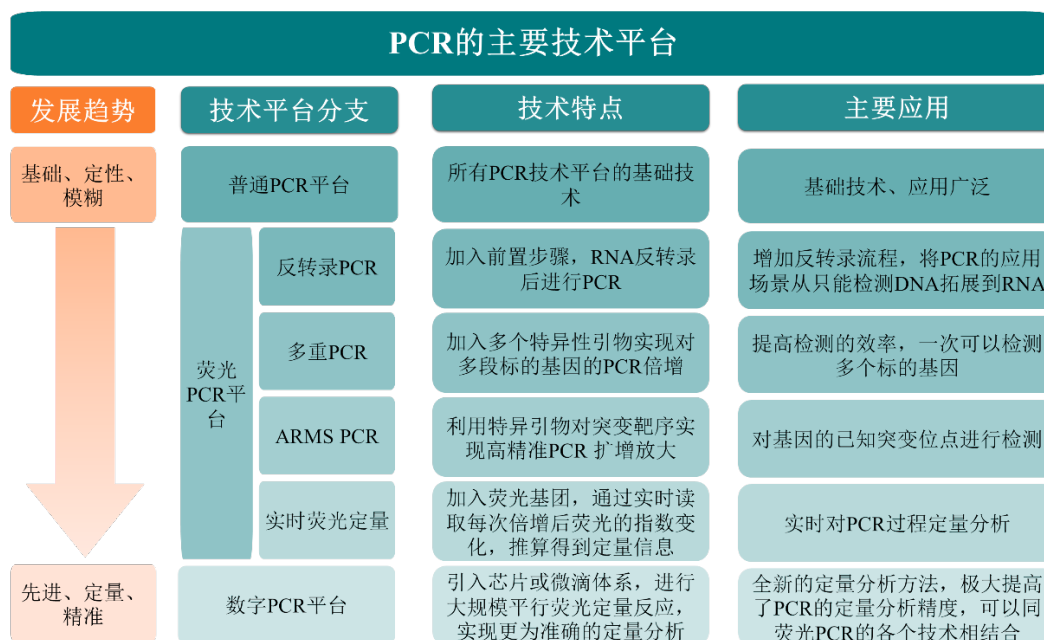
PCR的主要技术平台

| 发展趋势 | 技术平台分支 | | 技术特点 | 主要应用 |
|---|---|---|---|---|
| 基础、定性、模糊 | 普通PCR平台 | | 所有PCR技术平台的基础技术 | 基础技术、应用广泛 |
| | 荧光PCR平台 | 反转录PCR | 加入前置步骤，RNA反转录后进行PCR | 增加反转录流程，将PCR的应用场景从只能检测DNA拓展到RNA |
| | | 多重PCR | 加入多个特异性引物实现对多段标的基因的PCR倍增 | 提高检测的效率，一次可以检测多个标的基因 |
| | | ARMS PCR | 利用特异引物对突变靶序实现高精准PCR 扩增放大 | 对基因的已知突变位点进行检测 |
| | | 实时荧光定量 | 加入荧光基团，通过实时读取每次倍增后荧光的指数变化，推算得到定量信息 | 实时对PCR过程定量分析 |
| 先进、定量、精准 | 数字PCR平台 | | 引入芯片或微滴体系，进行大规模平行荧光定量反应，实现更为准确的定量分析 | 全新的定量分析方法，极大提高了PCR的定量分析精度，可以同荧光PCR的各个技术相结合 |